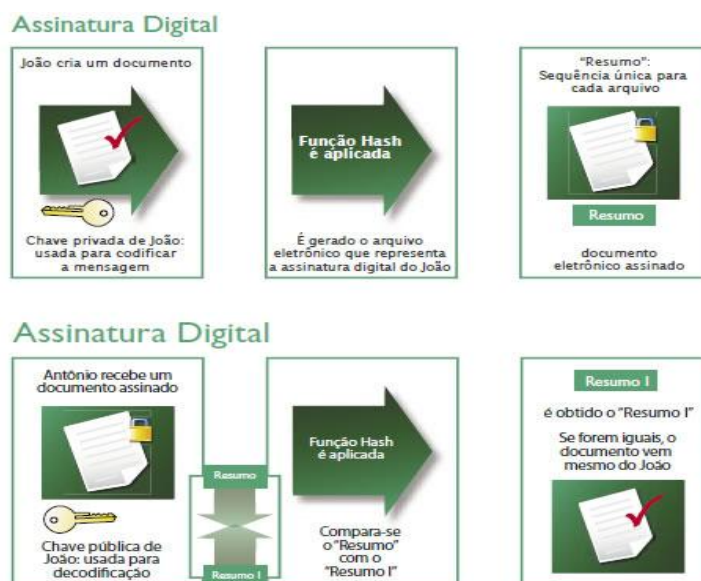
Assinatura Digital

João cria um documento

Chave privada de João: usada para codificar a mensagem

Função Hash é aplicada

É gerado o arquivo eletrônico que representa a assinatura digital do João

"Resumo": Sequência única para cada arquivo

Resumo

documento eletrônico assinado

Assinatura Digital

Antônio recebe um documento assinado

Chave pública de João: usada para decodificação

Resumo

Resumo I

Função Hash é aplicada

Compara-se o "Resumo" com o "Resumo I"

Resumo I

é obtido o "Resumo I"

Se forem iguais, o documento vem mesmo do João